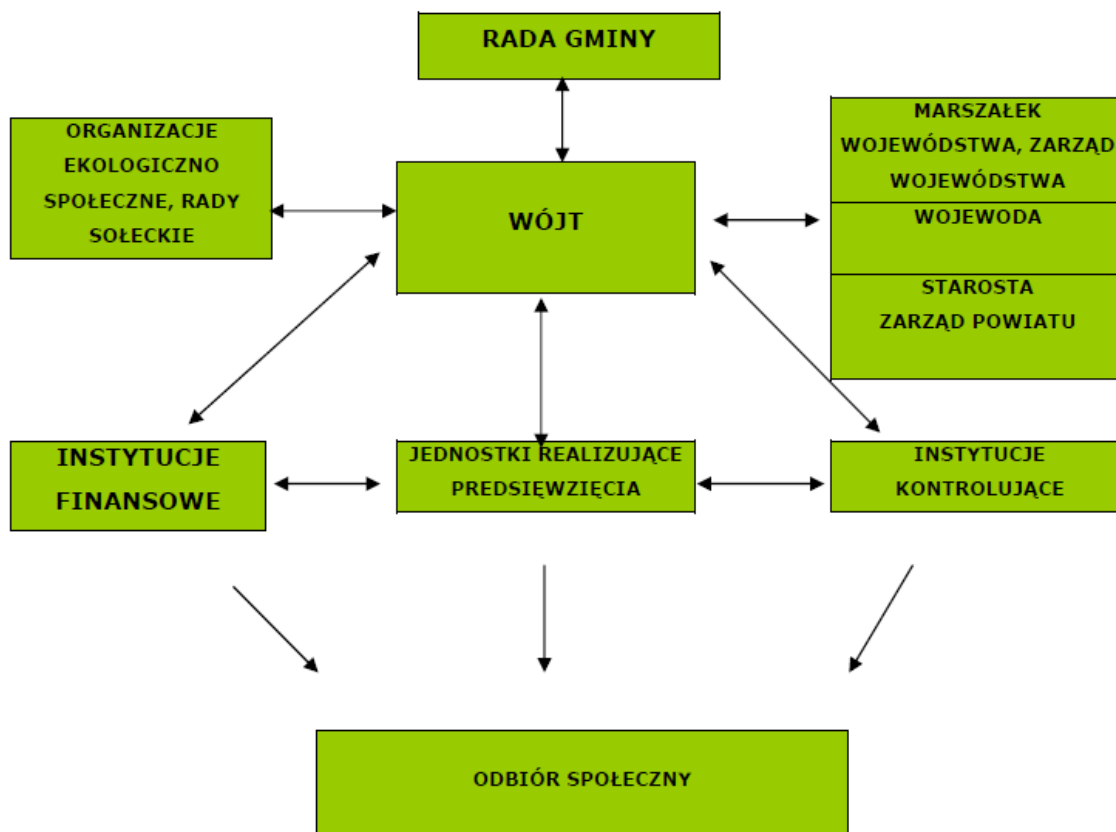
RADA GMINY

ORGANIZACJE EKOLOGICZNO SPOŁECZNE, RADY SOŁECKIE

WÓJT

MARSZAŁEK WOJEWÓDSTWA, ZARZĄD WOJEWÓDSTWA

WOJEWODA

STAROSTA ZARZĄD POWIATU

INSTYTUCJE FINANSOWE

JEDNOSTKI REALIZUJĄCE PREDSIĘWZIĘCIA

INSTYTUCJE KONTROLUJĄCE

ODBIÓR SPOŁECZNY